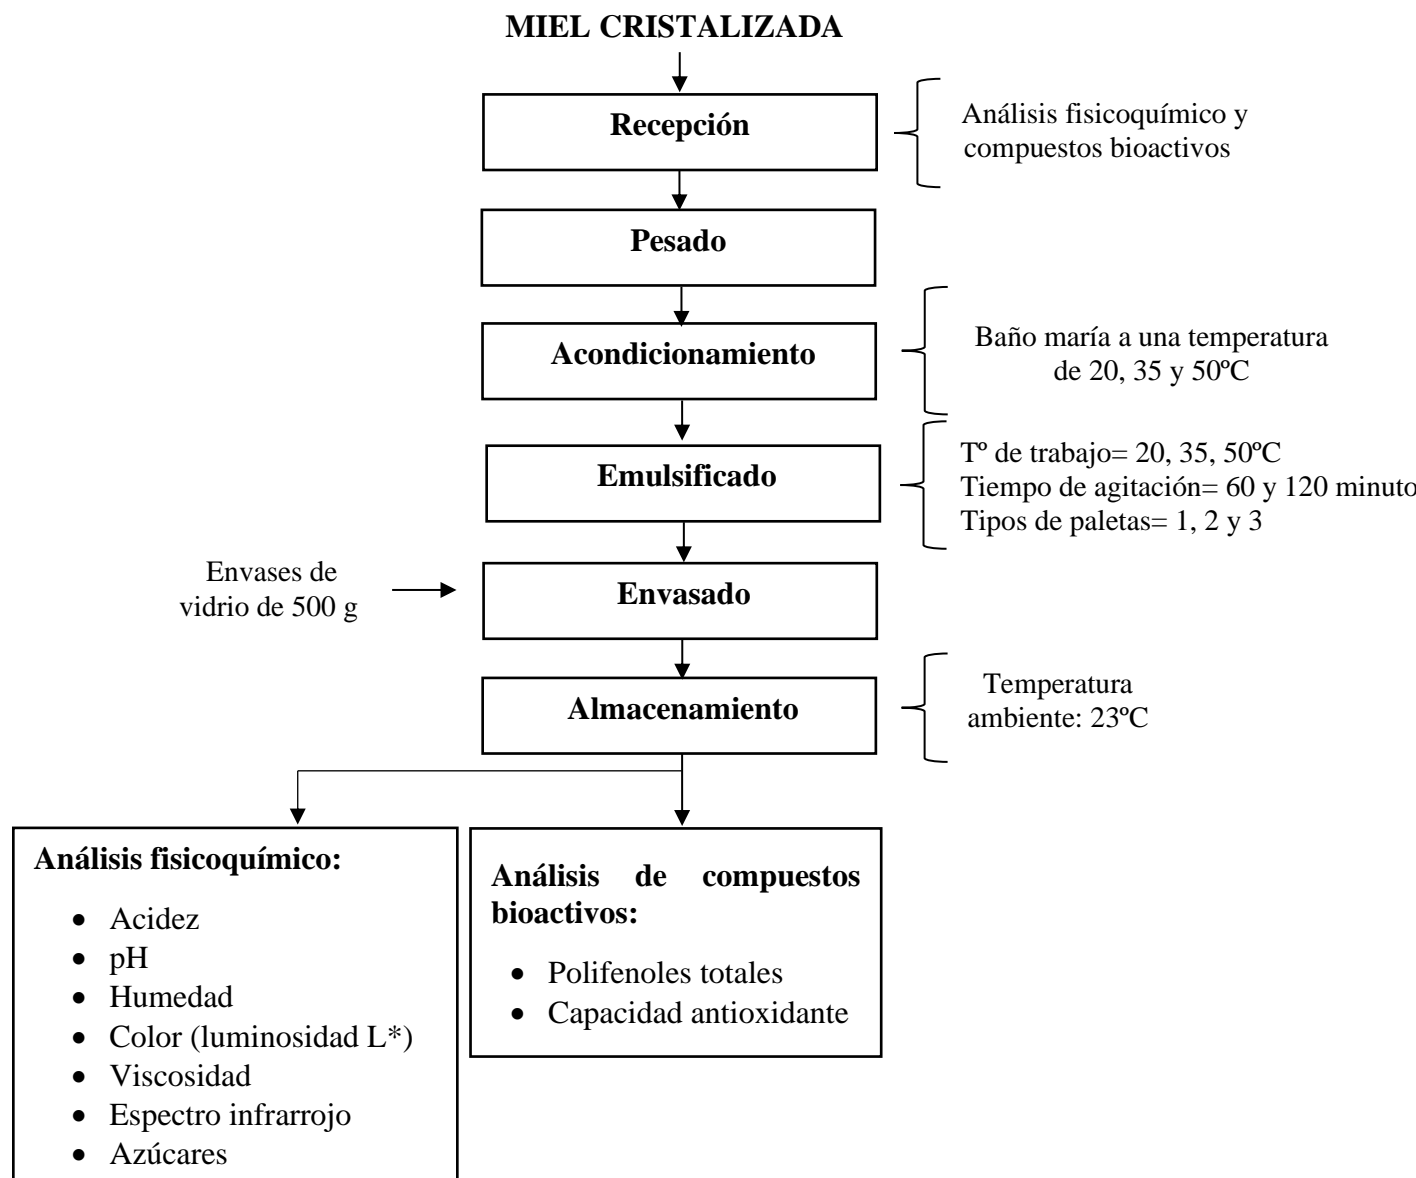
MIEL CRISTALIZADA

Recepción

Análisis fisicoquímico y compuestos bioactivos

Pesado

Acondicionamiento

Baño maría a una temperatura de 20, 35 y 50ºC

Emulsificado

Tº de trabajo= 20, 35, 50ºC
Tiempo de agitación= 60 y 120 minuto
Tipos de paletas= 1, 2 y 3

Envases de vidrio de 500 g

Envasado

Almacenamiento

Temperatura ambiente: 23ºC

Análisis fisicoquímico:

- Acidez
- pH
- Humedad
- Color (luminosidad L*)
- Viscosidad
- Espectro infrarrojo
- Azúcares

Análisis de compuestos bioactivos:

- Polifenoles totales
- Capacidad antioxidante